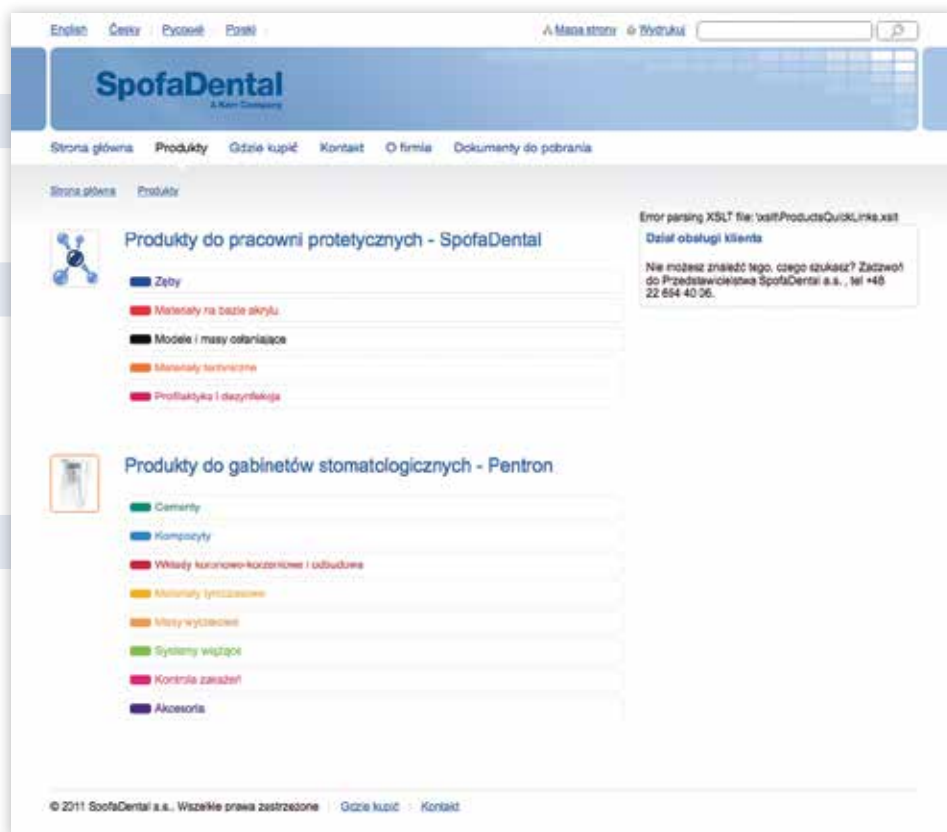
English | Česky | Русский | Polski

Mapa strony | Wydrukuj

SpofaDental
A Kerr Company

Strona główna | Produkty | Gdzie kupić | Kontakt | O firmie | Dokumenty do pobrania

Strona główna | Produkty

Produkty do pracowni protetycznych - SpofaDental

Zęby

Materiały na bazie akrylu

Modele i masy osłaniające

Materiały techniczne

Profilaktyka i dezynfekcja

Produkty do gabinetów stomatologicznych - Pentron

Cementy

Kompozyty

Wkłady koronowo-korzeniowe i odbudowa

Materiały tymczasowe

Masy wyciskowe

Systemy wiążące

Kontrola zakażeń

Akcesoria

Error parsing XSLT file: \xslt\ProductsQuickLinks.xslt

Dział obsługi klienta

Nie możesz znaleźć tego, czego szukasz? Zadzwoń do Przedstawicielstwa SpofaDental a.s., tel +48 22 654 40 36.

© 2011 SpofaDental a.s., Wszelkie prawa zastrzeżone | Gdzie kupić | Kontakt